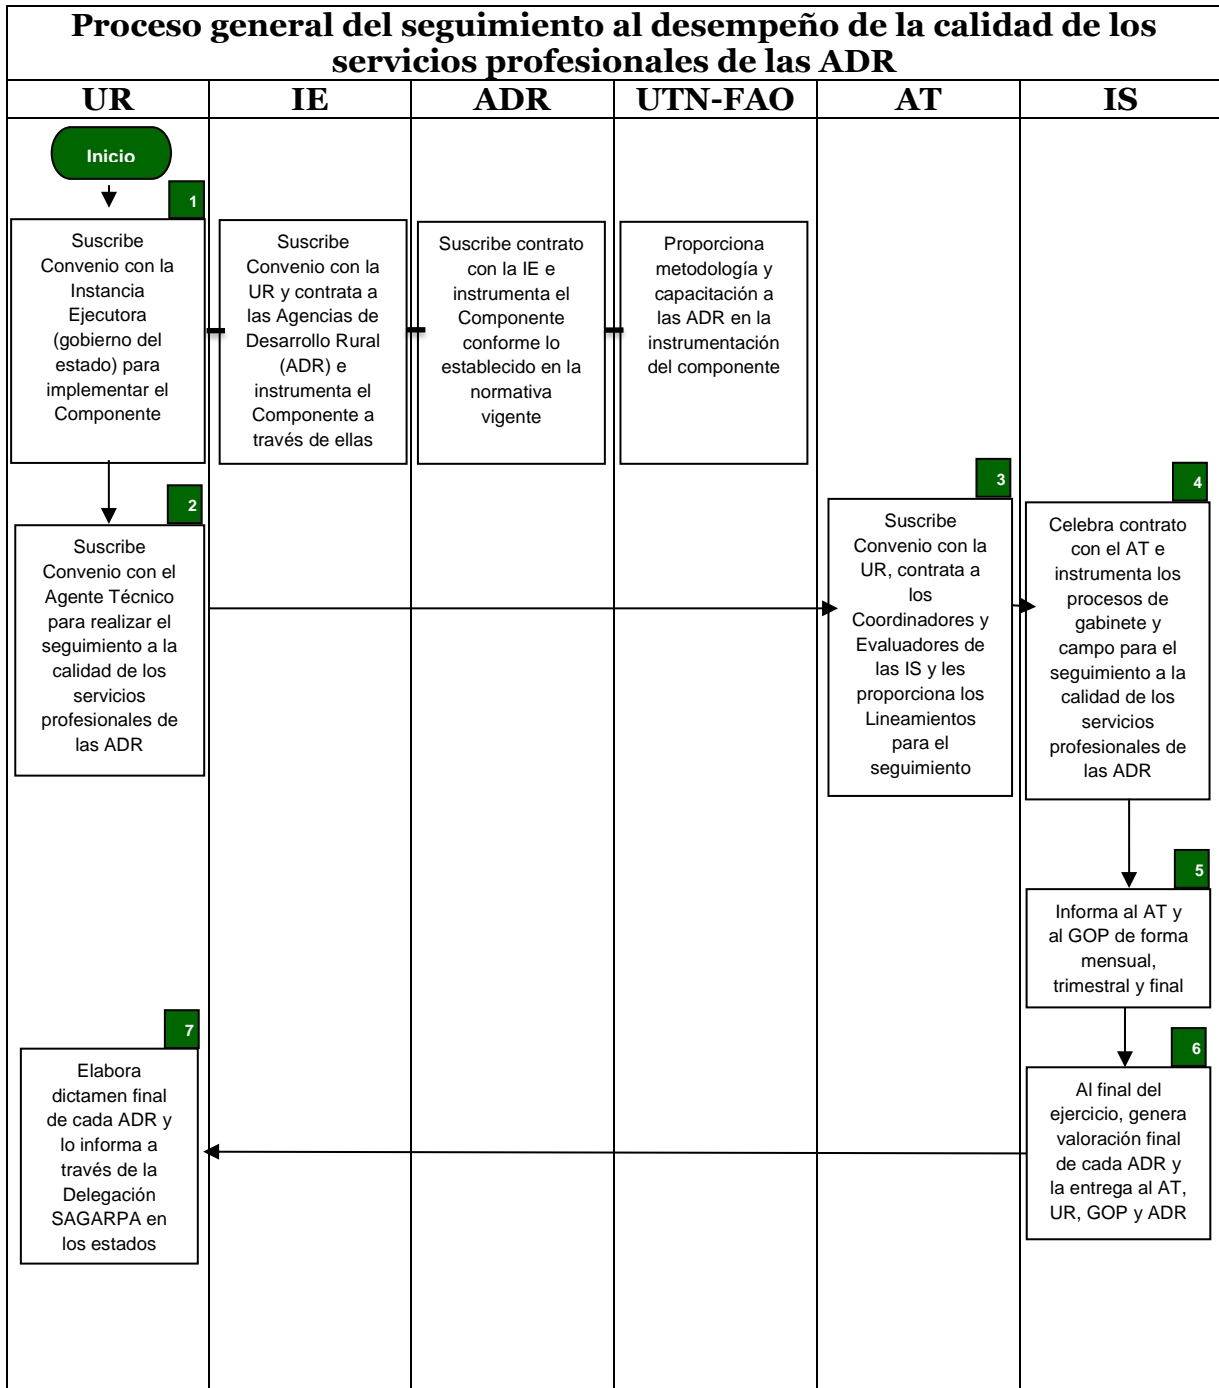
Proceso general del seguimiento al desempeño de la calidad de los servicios profesionales de las ADR

| UR | IE | ADR | UTN-FAO | AT | IS |
|---|---|---|---|---|---|

Inicio

1
Suscribe Convenio con la Instancia Ejecutora (gobierno del estado) para implementar el Componente

Suscribe Convenio con la UR y contrata a las Agencias de Desarrollo Rural (ADR) e instrumenta el Componente a través de ellas

Suscribe contrato con la IE e instrumenta el Componente conforme lo establecido en la normativa vigente

Proporciona metodología y capacitación a las ADR en la instrumentación del componente

2
Suscribe Convenio con el Agente Técnico para realizar el seguimiento a la calidad de los servicios profesionales de las ADR

3
Suscribe Convenio con la UR, contrata a los Coordinadores y Evaluadores de las IS y les proporciona los Lineamientos para el seguimiento

4
Celebra contrato con el AT e instrumenta los procesos de gabinete y campo para el seguimiento a la calidad de los servicios profesionales de las ADR

5
Informa al AT y al GOP de forma mensual, trimestral y final

6
Al final del ejercicio, genera valoración final de cada ADR y la entrega al AT, UR, GOP y ADR

7
Elabora dictamen final de cada ADR y lo informa a través de la Delegación SAGARPA en los estados